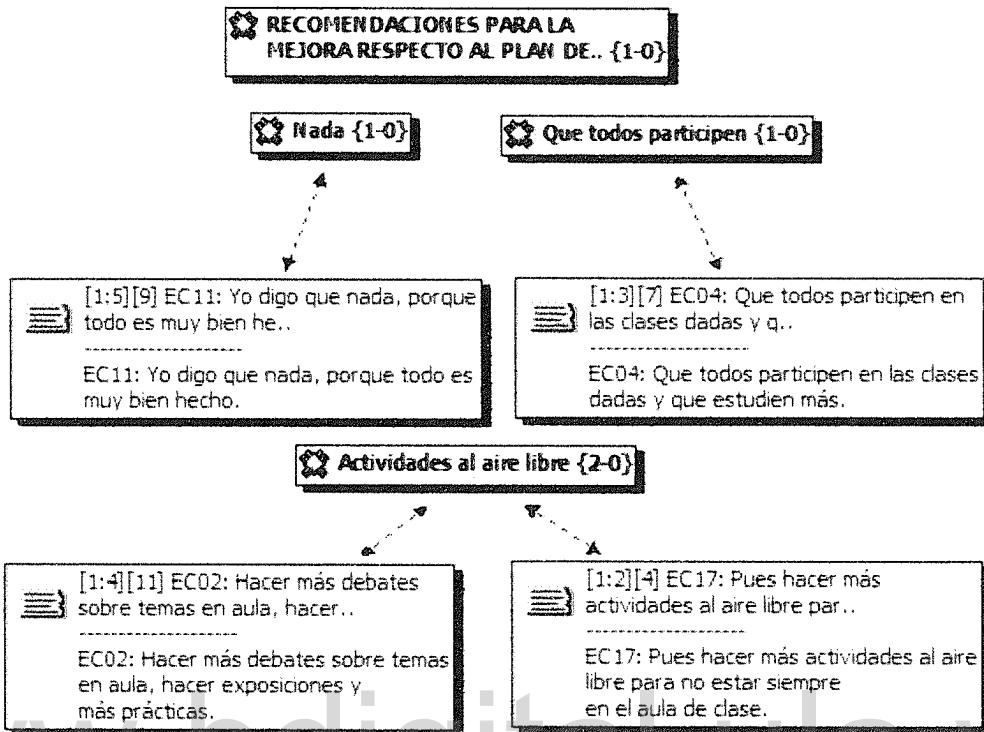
RECOMENDACIONES PARA LA MEJORA RESPECTO AL PLAN DE.. {1-0}

Nada {1-0}

Que todos participen {1-0}

[1:5][9] EC11: Yo digo que nada, porque todo es muy bien he..
--------------------
EC11: Yo digo que nada, porque todo es muy bien hecho.

[1:3][7] EC04: Que todos participen en las clases dadas y q..
--------------------
EC04: Que todos participen en las clases dadas y que estudien más.

Actividades al aire libre {2-0}

[1:4][11] EC02: Hacer más debates sobre temas en aula, hacer..
--------------------
EC02: Hacer más debates sobre temas en aula, hacer exposiciones y más prácticas.

[1:2][4] EC17: Pues hacer más actividades al aire libre par..
--------------------
EC17: Pues hacer más actividades al aire libre para no estar siempre en el aula de clase.